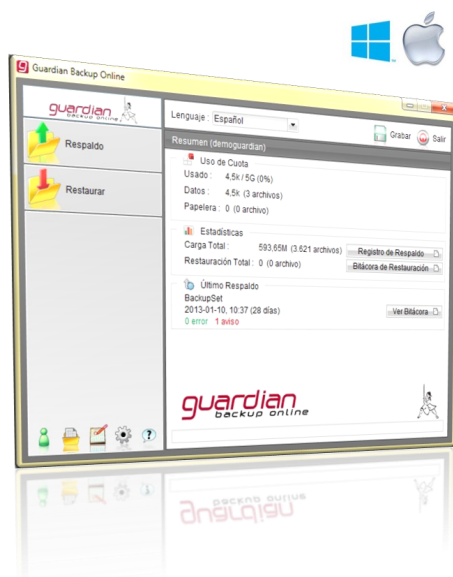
Guardian Backup Online

guardian backup online

Respaldo

Restaurar

Lenguaje : Español

Grabar Salir

Resumen (demoguardian)

Uso de Cuota
Usado : 4,5k / 5G (0%)
Datos : 4,5k (3 archivos)
Papelera : 0 (0 archivo)

Estadísticas
Carga Total : 593,65M (3.621 archivos) Registro de Respaldo
Restauración Total : 0 (0 archivo) Bitácora de Restauración

Último Respaldo
BackupSet
2013-01-10, 10:37 (28 días) Ver Bitácora
0 error 1 aviso

guardian backup online